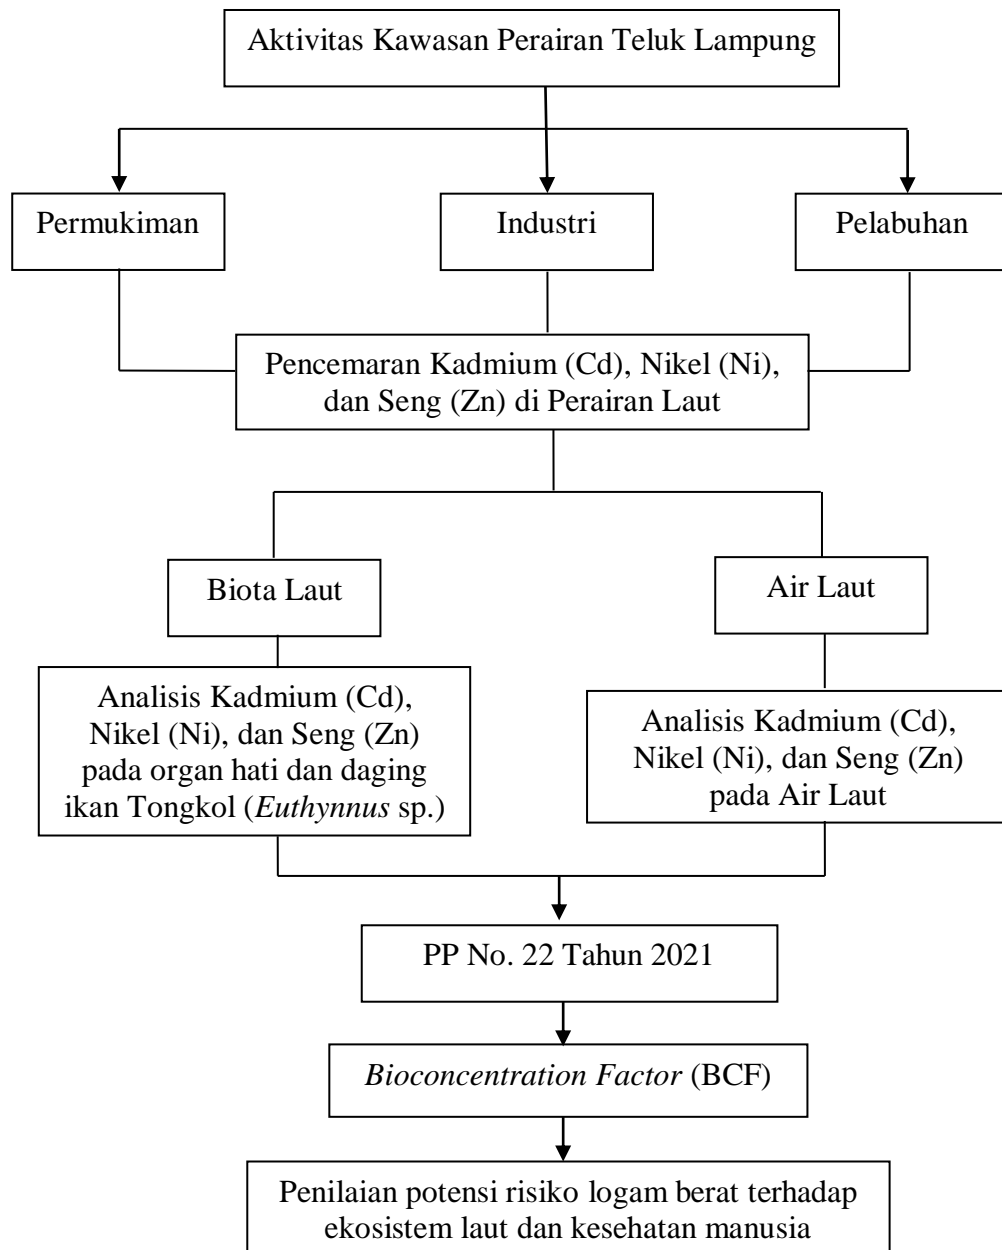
Aktivitas Kawasan Perairan Teluk Lampung

Permukiman

Industri

Pelabuhan

Pencemaran Kadmium (Cd), Nikel (Ni), dan Seng (Zn) di Perairan Laut

Biota Laut

Air Laut

Analisis Kadmium (Cd), Nikel (Ni), dan Seng (Zn) pada organ hati dan daging ikan Tongkol (*Euthynnus* sp.)

Analisis Kadmium (Cd), Nikel (Ni), dan Seng (Zn) pada Air Laut

PP No. 22 Tahun 2021

*Bioconcentration Factor* (BCF)

Penilaian potensi risiko logam berat terhadap ekosistem laut dan kesehatan manusia